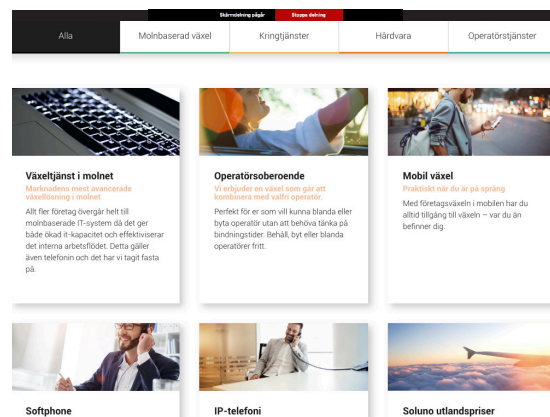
Skärmdelning pågår Stoppa delning

Alla | Molnbaserad växel | Kringtjänster | Hårdvara | Operatörstjänster

Växeltjänst i molnet
Marknadens mest avancerade växellösning i molnet
Allt fler företag övergår helt till molnbaserade IT-system då det ger både ökad it-kapacitet och effektiviserar det interna arbetsflödet. Detta gäller även telefonin och det har vi tagit fasta på.

Operatörsoberoende
Vi erbjuder en växel som går att kombinera med valfri operatör.
Perfekt för er som vill kunna blanda eller byta operatör utan att behöva tänka på bindningstider. Behåll, byt eller blanda operatörer fritt.

Mobil växel
Praktiskt när du är på språng
Med företagsväxeln i mobilen har du alltid tillgång till växeln – var du än befinner dig.

Softphone

IP-telefoni

Soluno utlandspriser